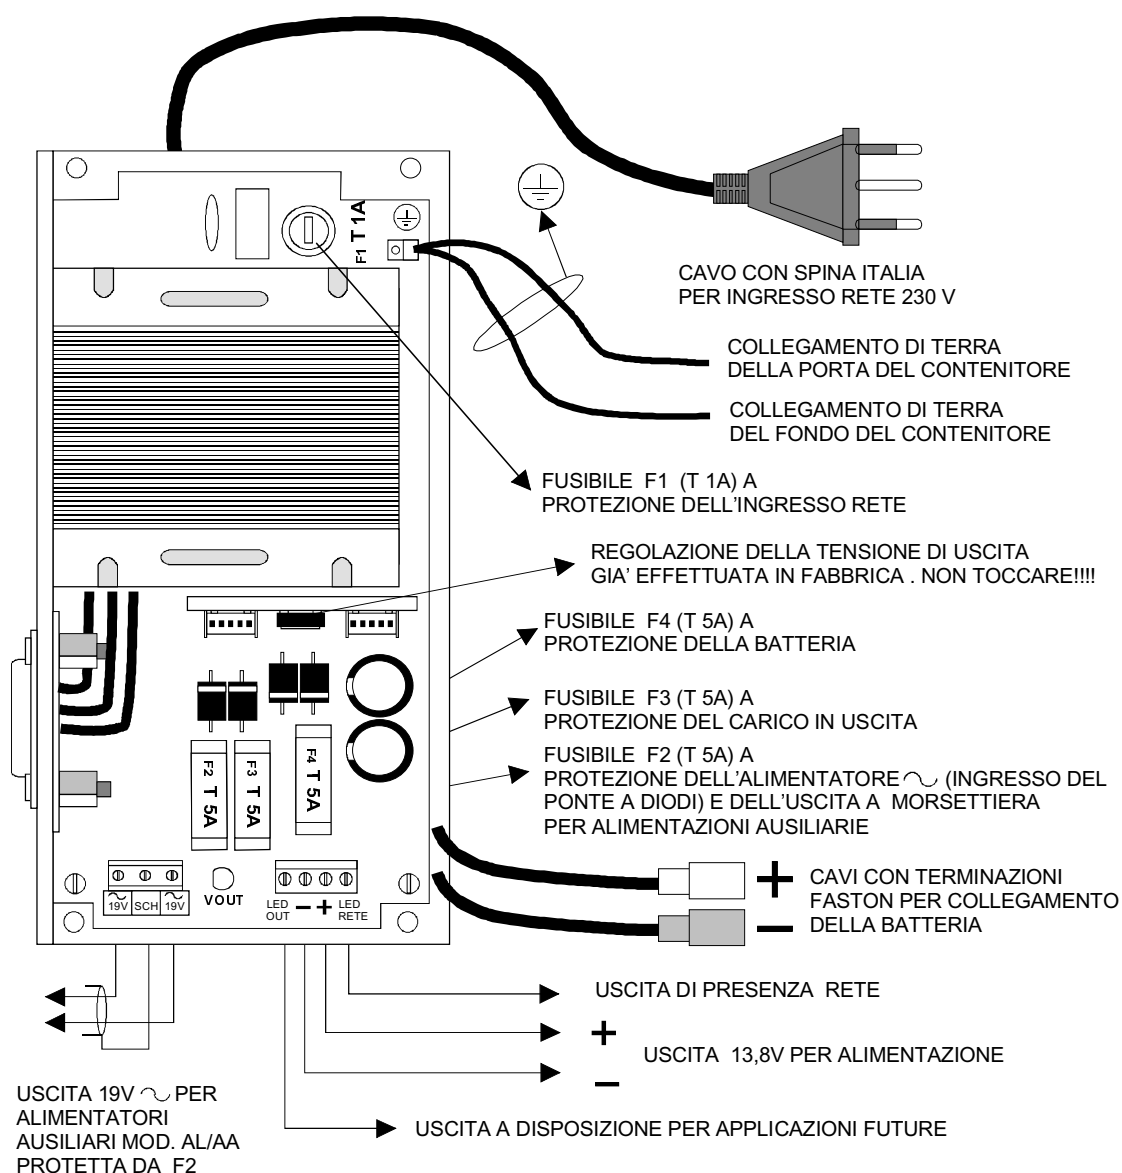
F1 T 1A

CAVO CON SPINA ITALIA PER INGRESSO RETE 230 V

COLLEGAMENTO DI TERRA DELLA PORTA DEL CONTENITORE

COLLEGAMENTO DI TERRA DEL FONDO DEL CONTENITORE

FUSIBILE F1 (T 1A) A PROTEZIONE DELL'INGRESSO RETE

REGOLAZIONE DELLA TENSIONE DI USCITA GIA' EFFETTUATA IN FABBRICA . NON TOCCARE!!!!

FUSIBILE F4 (T 5A) A PROTEZIONE DELLA BATTERIA

FUSIBILE F3 (T 5A) A PROTEZIONE DEL CARICO IN USCITA

FUSIBILE F2 (T 5A) A PROTEZIONE DELL'ALIMENTATORE $\sim$ (INGRESSO DEL PONTE A DIODI) E DELL'USCITA A MORSETTIERA PER ALIMENTAZIONI AUSILIARIE

F2 T 5A

F3 T 5A

F4 T 5A

$\sim$ 19V SCH $\sim$ 19V

VOUT

LED OUT $-$ $+$ LED RETE

$+$ CAVI CON TERMINAZIONI FASTON PER COLLEGAMENTO $-$ DELLA BATTERIA

USCITA DI PRESENZA RETE

$+$

USCITA 13,8V PER ALIMENTAZIONE

$-$

USCITA 19V $\sim$ PER ALIMENTATORI AUSILIARI MOD. AL/AA PROTETTA DA F2

USCITA A DISPOSIZIONE PER APPLICAZIONI FUTURE